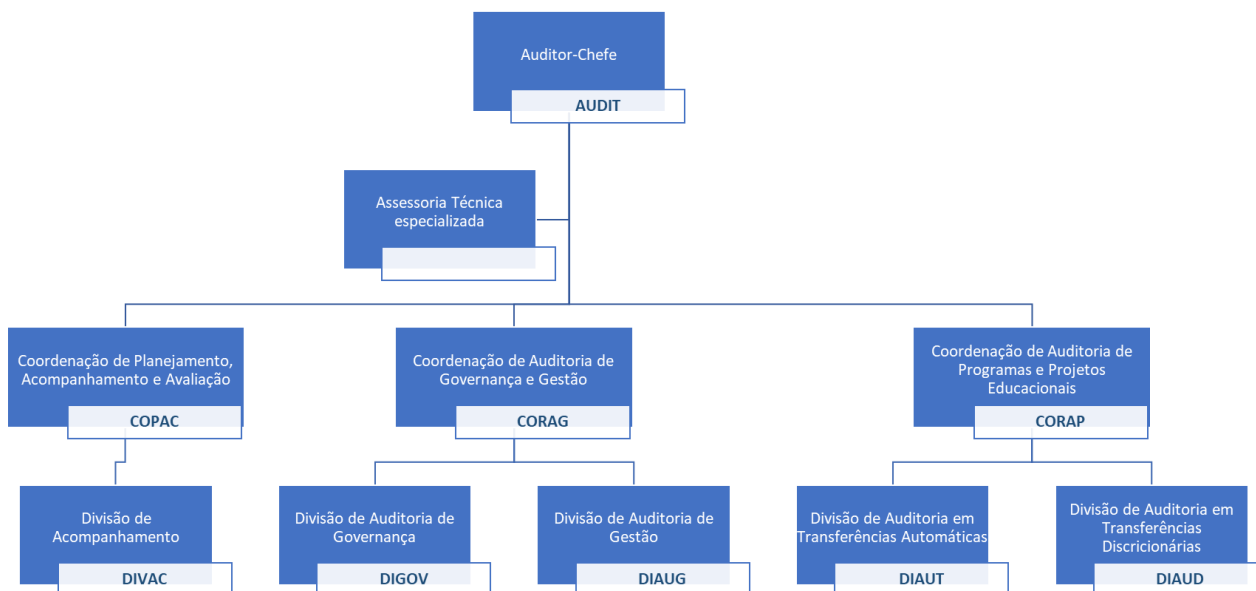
Auditor-Chefe
AUDIT

Assessoria Técnica especializada

Coordenação de Planejamento, Acompanhamento e Avaliação
COPAC

Coordenação de Auditoria de Governança e Gestão
CORAG

Coordenação de Auditoria de Programas e Projetos Educacionais
CORAP

Divisão de Acompanhamento
DIVAC

Divisão de Auditoria de Governança
DIGOV

Divisão de Auditoria de Gestão
DIAUG

Divisão de Auditoria em Transferências Automáticas
DIAUT

Divisão de Auditoria em Transferências Discricionárias
DIAUD